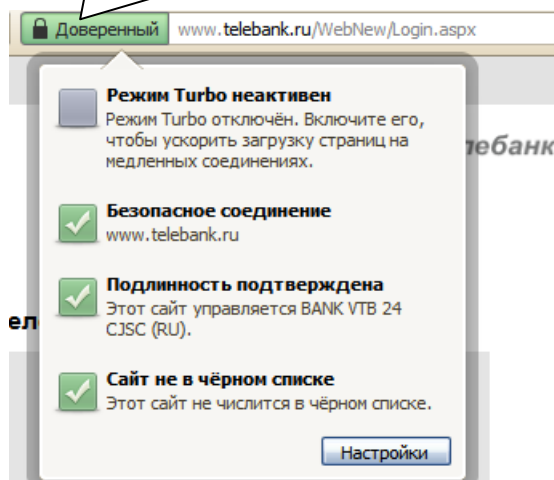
Доверенный www.telebank.ru/WebNew/Login.aspx

Режим Turbo неактивен
Режим Turbo отключён. Включите его, чтобы ускорить загрузку страниц на медленных соединениях.

Безопасное соединение
www.telebank.ru

Подлинность подтверждена
Этот сайт управляется BANK VTB 24 CJSC (RU).

Сайт не в чёрном списке
Этот сайт не числится в чёрном списке.

Настройки

лебанк

ел